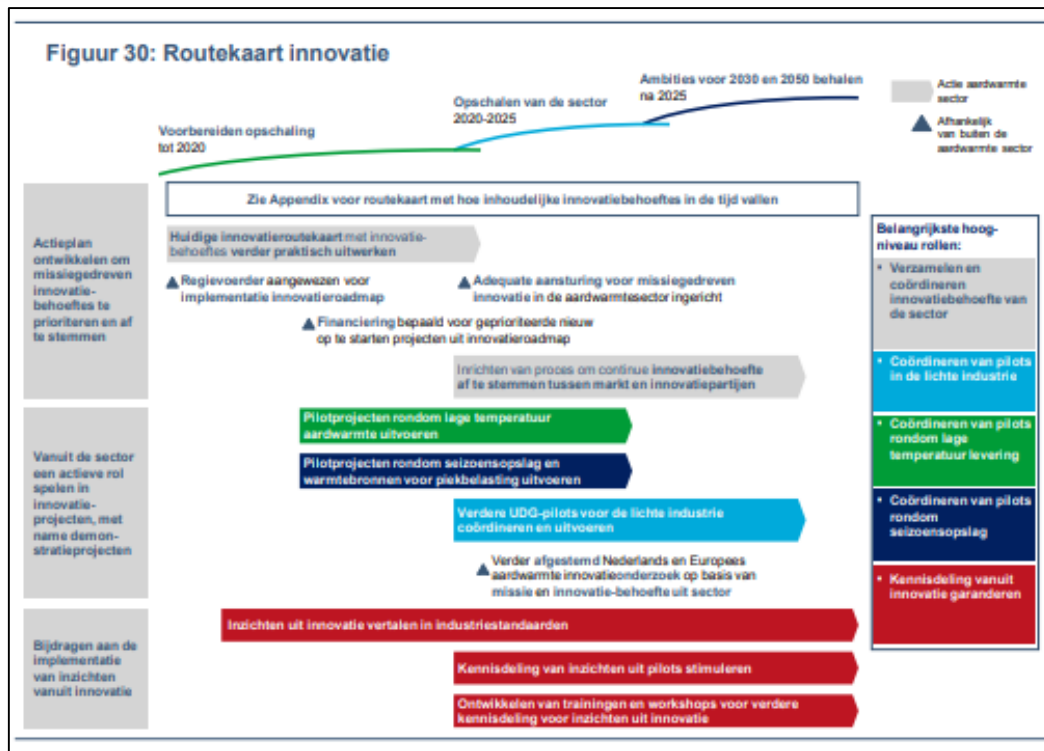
Figuur 30: Routekaart innovatie

Voorbereiden opschaling tot 2020

Opschalen van de sector 2020-2025

Ambities voor 2030 en 2050 behalen na 2025

Actie aardwarmte sector

Afhankelijk van buiten de aardwarmte sector

Actieplan ontwikkelen om missiegedreven innovatie-behoeftes te prioriteren en af te stemmen

Zie Appendix voor routekaart met hoe inhoudelijke innovatiebehoeftes in de tijd vallen

Huidige innovatieroutekaart met innovatie-behoeftes verder praktisch uitwerken

Regievoerder aangewezen voor implementatie innovatieroadmap

Adequate aansturing voor missiegedreven innovatie in de aardwarmtesector ingericht

Financiering bepaald voor geprioriteerde nieuw op te starten projecten uit innovatieroadmap

Inrichten van proces om continue innovatiebehoefte af te stemmen tussen markt en innovatiepartijen

Vanuit de sector een actieve rol spelen in innovatie-projecten, met name demonstratieprojecten

Pilotprojecten rondom lage temperatuur aardwarmte uitvoeren

Pilotprojecten rondom seizoensopslag en warmtebronnen voor piekbelasting uitvoeren

Verdere UDG-pilots voor de lichte industrie coördineren en uitvoeren

Verder afgestemd Nederlands en Europees aardwarmte innovatieonderzoek op basis van missie en innovatie-behoefte uit sector

Bijdragen aan de implementatie van inzichten vanuit innovatie

Inzichten uit innovatie vertalen in industriestandaarden

Kennisdeling van inzichten uit pilots stimuleren

Ontwikkelen van trainingen en workshops voor verdere kennisdeling voor inzichten uit innovatie

Belangrijkste hoog-niveau rollen:

• Verzamelen en coördineren innovatiebehoefte van de sector

• Coördineren van pilots in de lichte industrie

• Coördineren van pilots rondom lage temperatuur levering

• Coördineren van pilots rondom seizoensopslag

• Kennisdeling vanuit innovatie garanderen